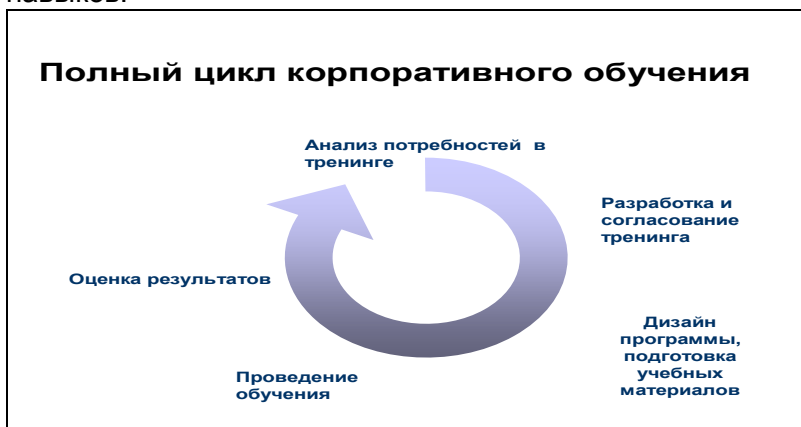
навыков.

Полный цикл корпоративного обучения

Анализ потребностей в тренинге

Разработка и согласование тренинга

Дизайн программы, подготовка учебных материалов

Проведение обучения

Оценка результатов